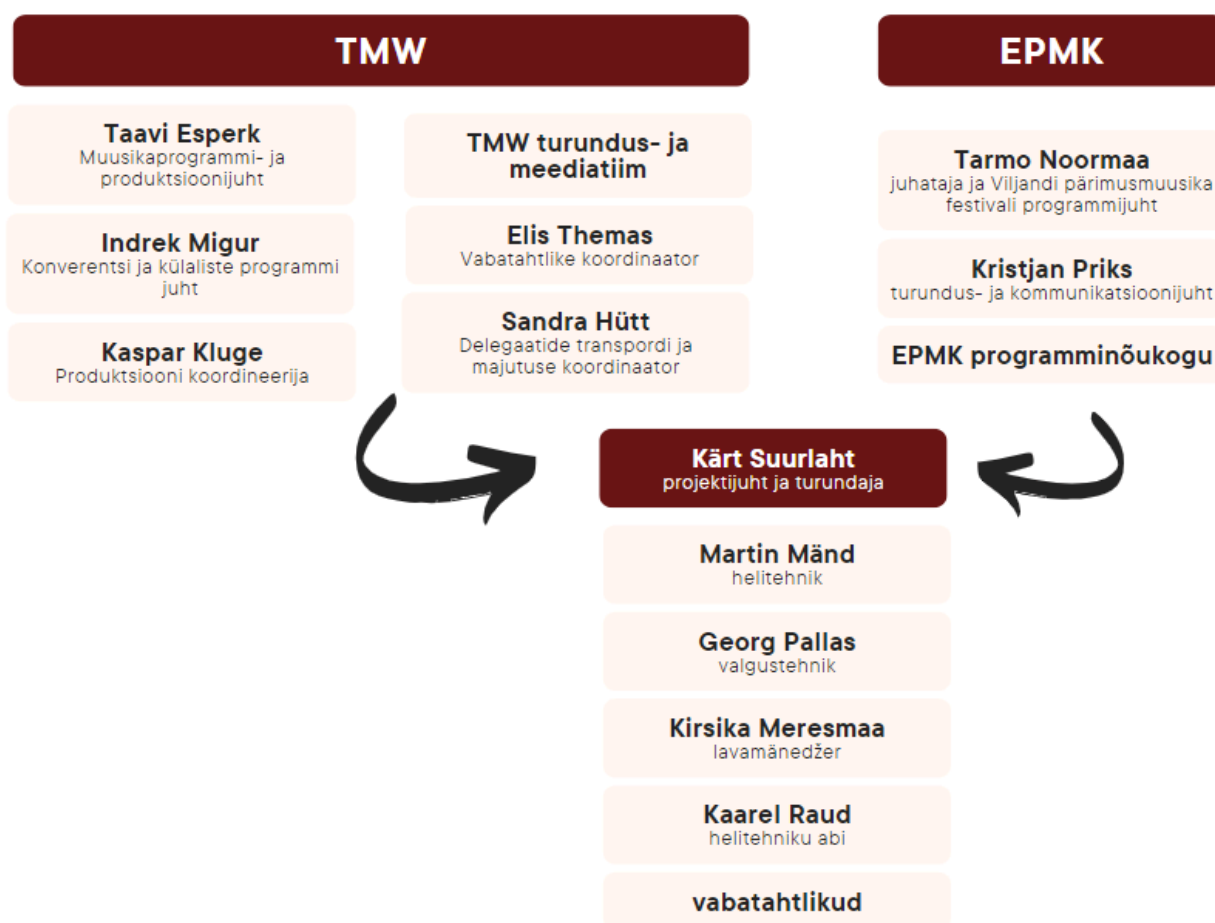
TMW

Taavi Esperk
Muusikaprogrammi- ja produktsioonijuht

Indrek Migur
Konverentsi ja külaliste programmi juht

Kaspar Kluge
Produktsiooni koordineerija

TMW turundus- ja meediatiim

Elis Themas
Vabatahtlike koordinaator

Sandra Hütt
Delegaatide transpordi ja majutuse koordinaator

EPMK

Tarmo Noormaa
juhataja ja Viljandi pärimusmuusika festivali programmijuht

Kristjan Priks
turundus- ja kommunikatsioonijuht

EPMK programminõukogu

Kärt Suurlaht
projektijuht ja turundaja

Martin Mänd
helitehnik

Georg Pallas
valgustehnik

Kirsika Meresmaa
lavamänedžer

Kaarel Raud
helitehniku abi

vabatahtlikud